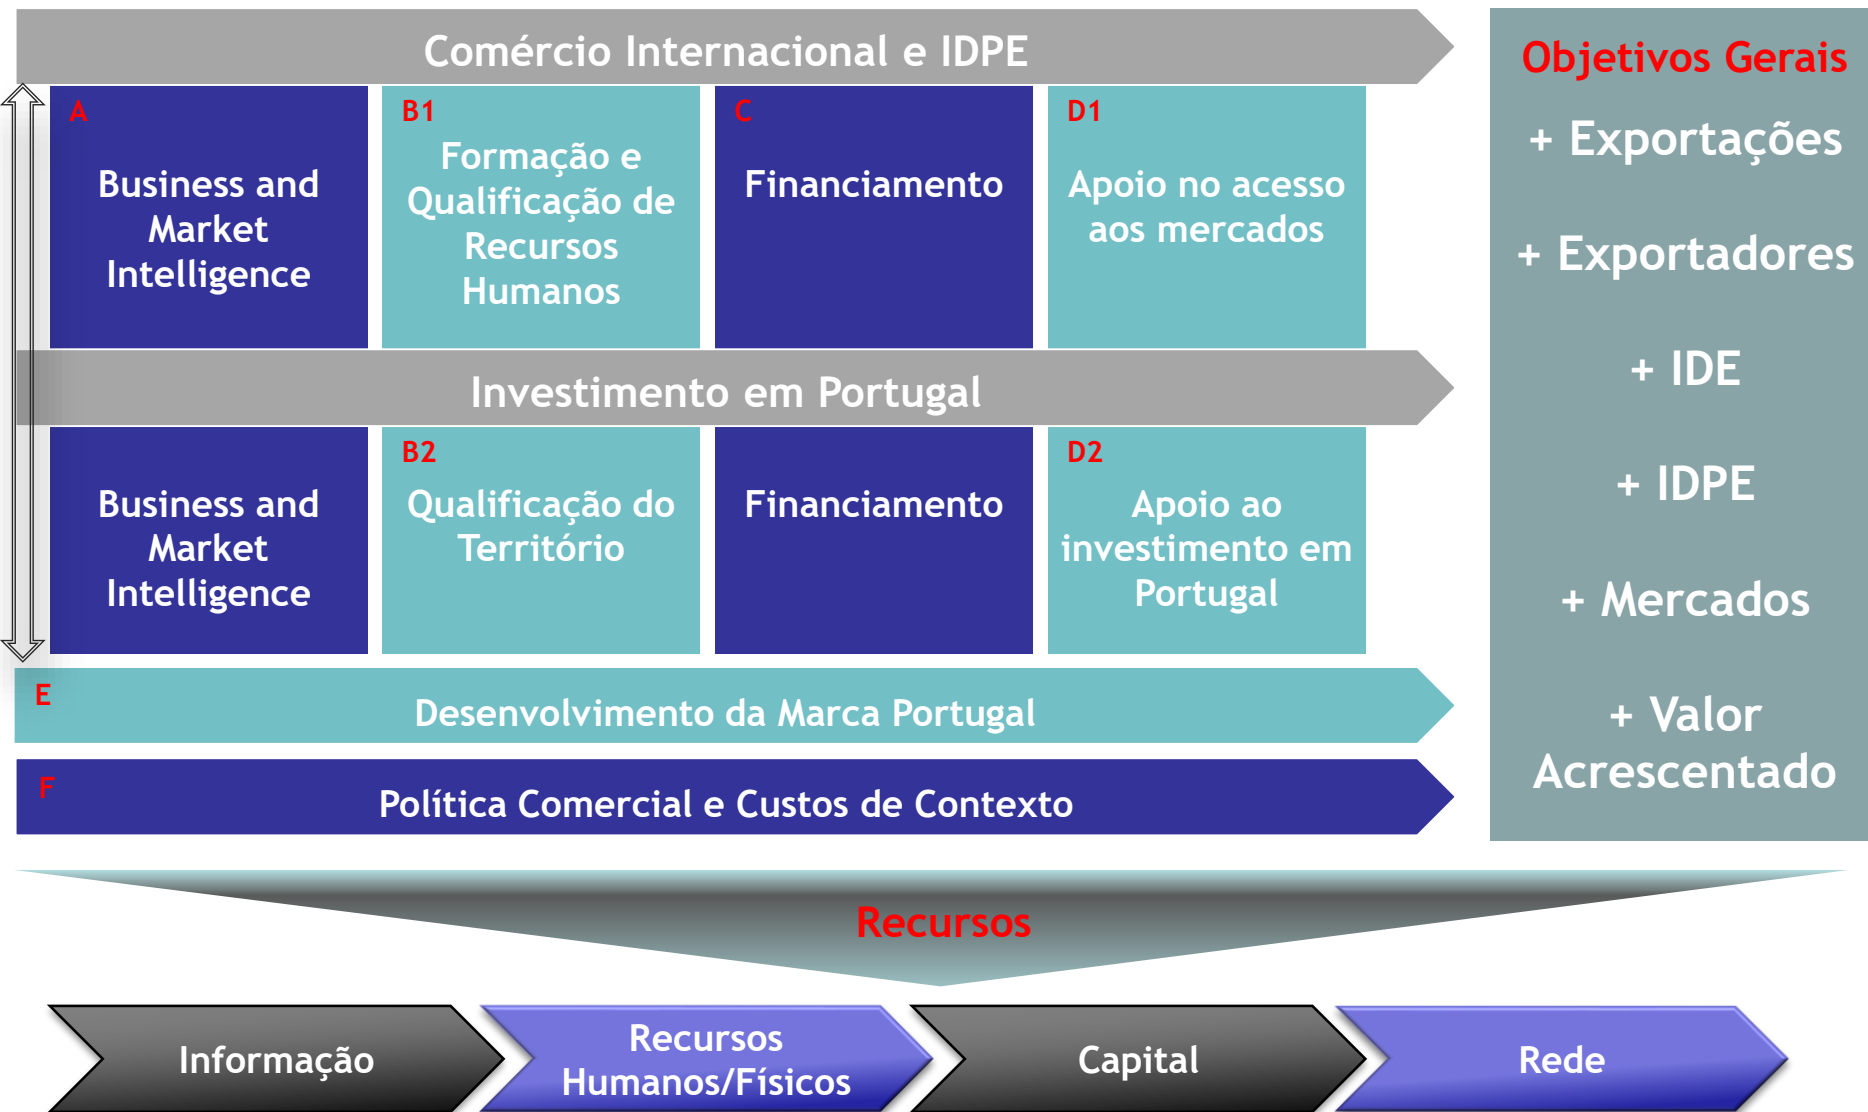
Comércio Internacional e IDPE

A
Business and Market Intelligence

B1
Formação e Qualificação de Recursos Humanos

C
Financiamento

D1
Apoio no acesso aos mercados

Investimento em Portugal

Business and Market Intelligence

B2
Qualificação do Território

Financiamento

D2
Apoio ao investimento em Portugal

E
Desenvolvimento da Marca Portugal

F
Política Comercial e Custos de Contexto

Objetivos Gerais
+ Exportações
+ Exportadores
+ IDE
+ IDPE
+ Mercados
+ Valor Acrescentado

Recursos

Informação

Recursos Humanos/Físicos

Capital

Rede